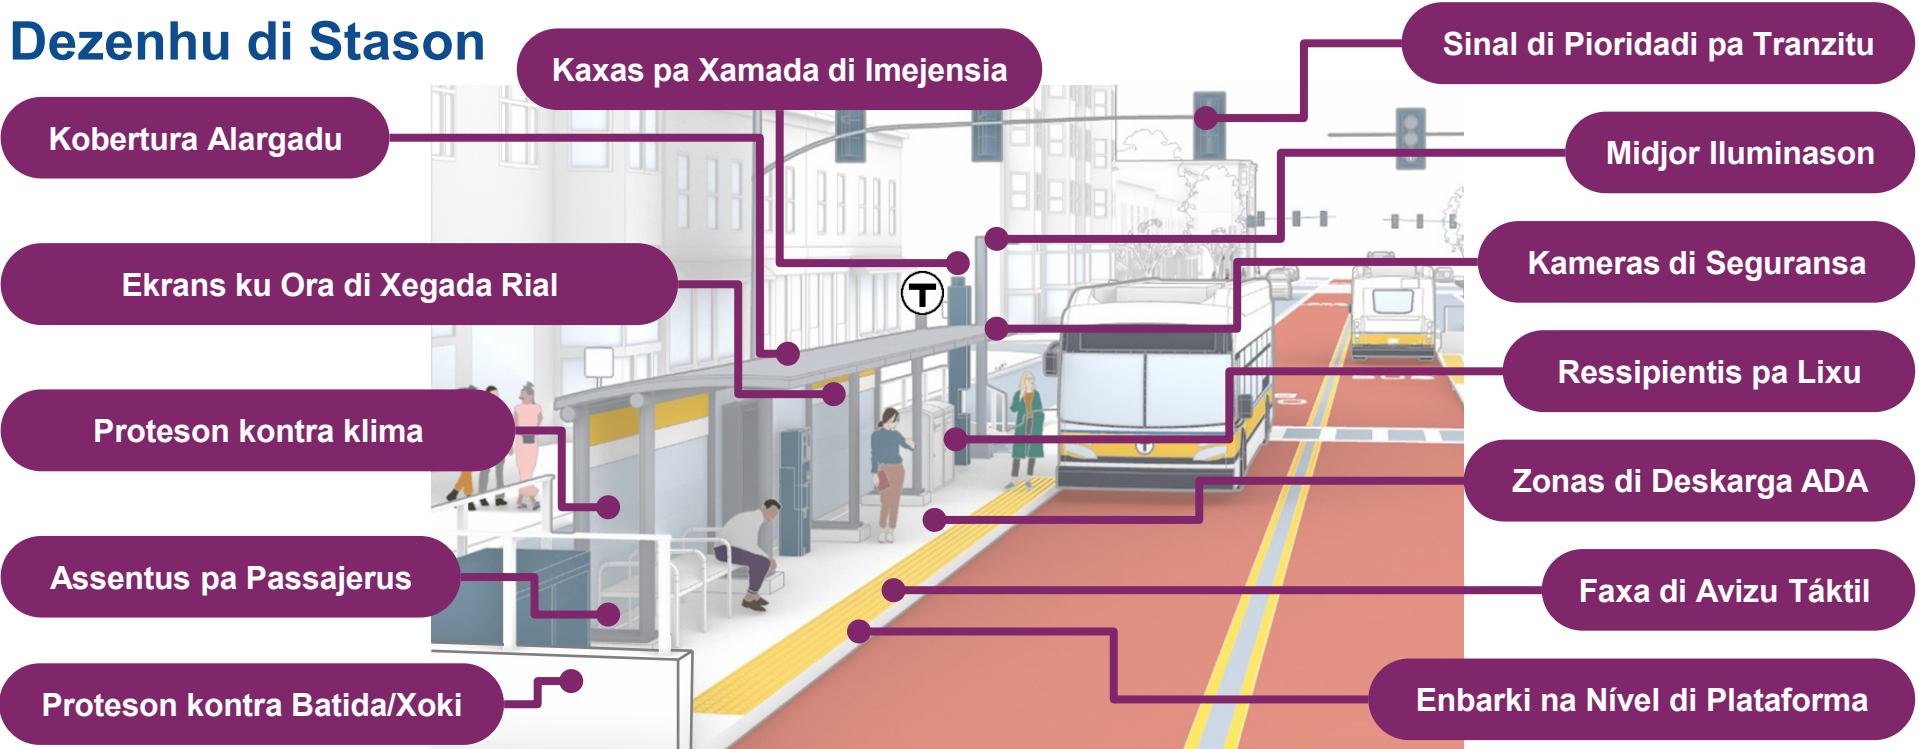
Dezenhu di Stason

Kaxas pa Xamada di Imejensia

Sinal di Pioridadi pa Tranzitu

Kobertura Alargadu

Midjor Iluminason

Ekrans ku Ora di Xegada Rial

Kameras di Seguransa

Ressipientis pa Lixu

Proteson kontra klima

Zonas di Deskarga ADA

Assentus pa Passajerus

Faxa di Avizu Táktil

Proteson kontra Batida/Xoki

Enbarki na Nível di Plataforma

T